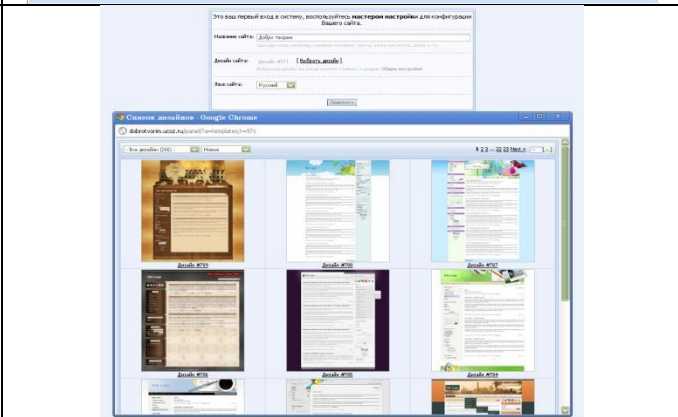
Это ваш первый вход в систему, воспользуйтесь **мастером настройки** для конфигурации Вашего сайта.

Название сайта: Добро творим

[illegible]

Дизайн сайта: Дизайн #971 [ Выбрать дизайн ]

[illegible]

Язык сайта: Русский

Продолжить

Список дизайнов - Google Chrome

dobrotvorim.ucoz.ru/panel/?a=templates;t=971

- Все дизайны (266) - Новые

1 2 3 ... 22 23 Next »

Дизайн #709

Дизайн #708

Дизайн #707

Дизайн #706

Дизайн #705

Дизайн #704